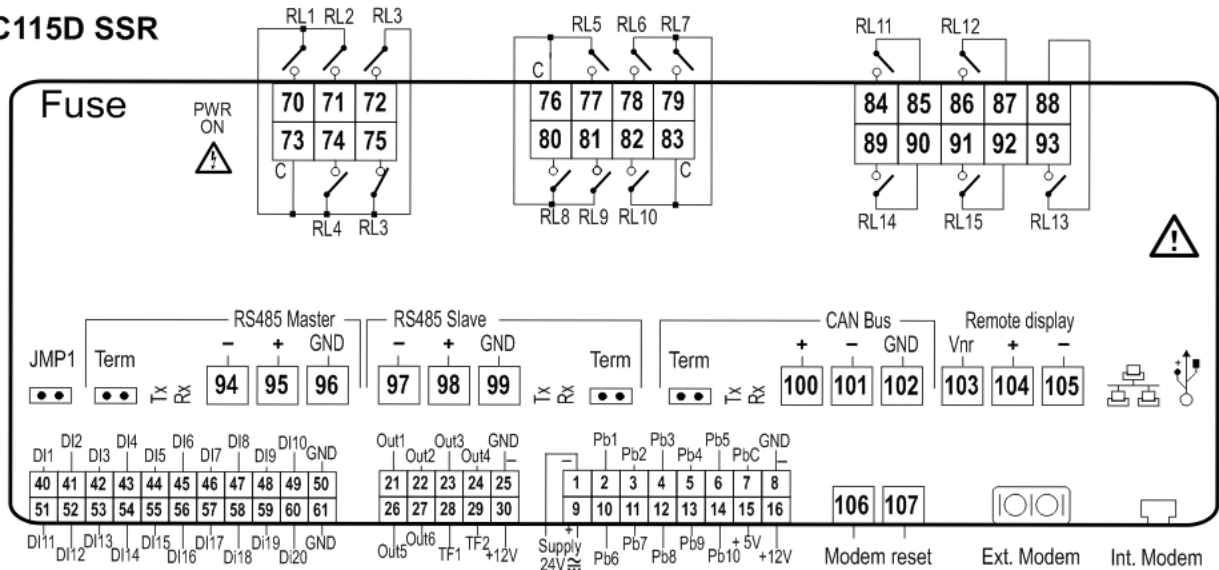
C115D SSR

RL1 RL2 RL3

Fuse

PWR ON

| 70 | 71 | 72 |
|---|---|---|
| 73 | 74 | 75 |

C

RL4 RL3

RL5 RL6 RL7

C

| 76 | 77 | 78 | 79 |
|---|---|---|---|
| 80 | 81 | 82 | 83 |

C

RL8 RL9 RL10

RL11 RL12

| 84 | 85 | 86 | 87 | 88 |
|---|---|---|---|---|
| 89 | 90 | 91 | 92 | 93 |

RL14 RL15 RL13

RS485 Master

RS485 Slave

CAN Bus

Remote display

JMP1 Term Tx Rx

– + GND
94 95 96

– + GND
97 98 99

Tx Rx Term

Term Tx Rx

+ – GND
100 101 102

Vnr + –
103 104 105

DI2 DI4 DI6 DI8 DI10
DI1 DI3 DI5 DI7 DI9 GND

| 40 | 41 | 42 | 43 | 44 | 45 | 46 | 47 | 48 | 49 | 50 |
|---|---|---|---|---|---|---|---|---|---|---|
| 51 | 52 | 53 | 54 | 55 | 56 | 57 | 58 | 59 | 60 | 61 |

DI11 DI12 DI13 DI14 DI15 DI16 DI17 DI18 DI19 DI20 GND

Out1 Out3 GND
Out2 Out4

| 21 | 22 | 23 | 24 | 25 |
|---|---|---|---|---|
| 26 | 27 | 28 | 29 | 30 |

Out5 Out6 TF1 TF2 +12V

Pb1 Pb3 Pb5 GND
Pb2 Pb4 PbC

– 

| 1 | 2 | 3 | 4 | 5 | 6 | 7 | 8 |
|---|---|---|---|---|---|---|---|
| 9 | 10 | 11 | 12 | 13 | 14 | 15 | 16 |

+
Supply 24V≂ Pb6 Pb7 Pb8 Pb9 Pb10 + 5V +12V

106 107

Modem reset

Ext. Modem

Int. Modem